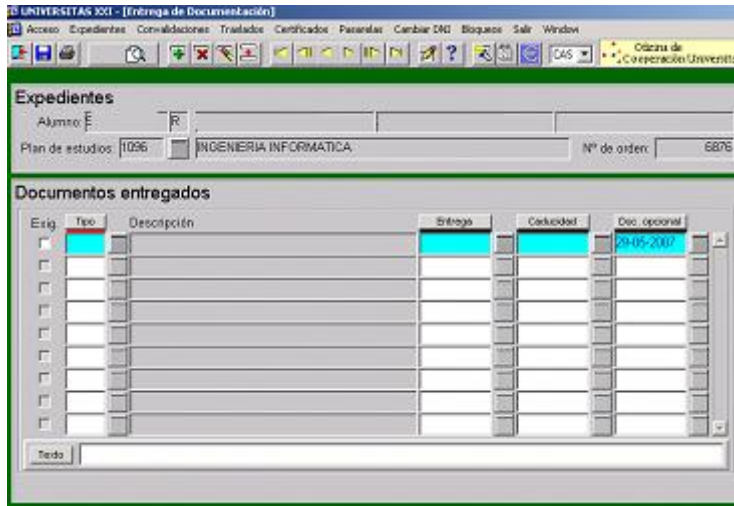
UNIVERSITAS XXI - [Entrega de Documentación]
Acceso Expedientes Convalidaciones Traslados Certificados Pasarelas Cambiar DNI Bloqueos Salir Window
CAS
Oficina de Cooperación Universit

Expedientes
Alumno: E R
Plan de estudios: 1096 INGENIERIA INFORMATICA
Nº de orden: 6876

Documentos entregados
| Exig. | Tipo | Descripción | Entrega | Caducidad | Doc. opcional |
|---|---|---|---|---|---|
| | | | | | 29-05-2007 |
| | | | | | |
| | | | | | |
| | | | | | |
| | | | | | |
| | | | | | |
| | | | | | |
| | | | | | |
| | | | | | |

Texto